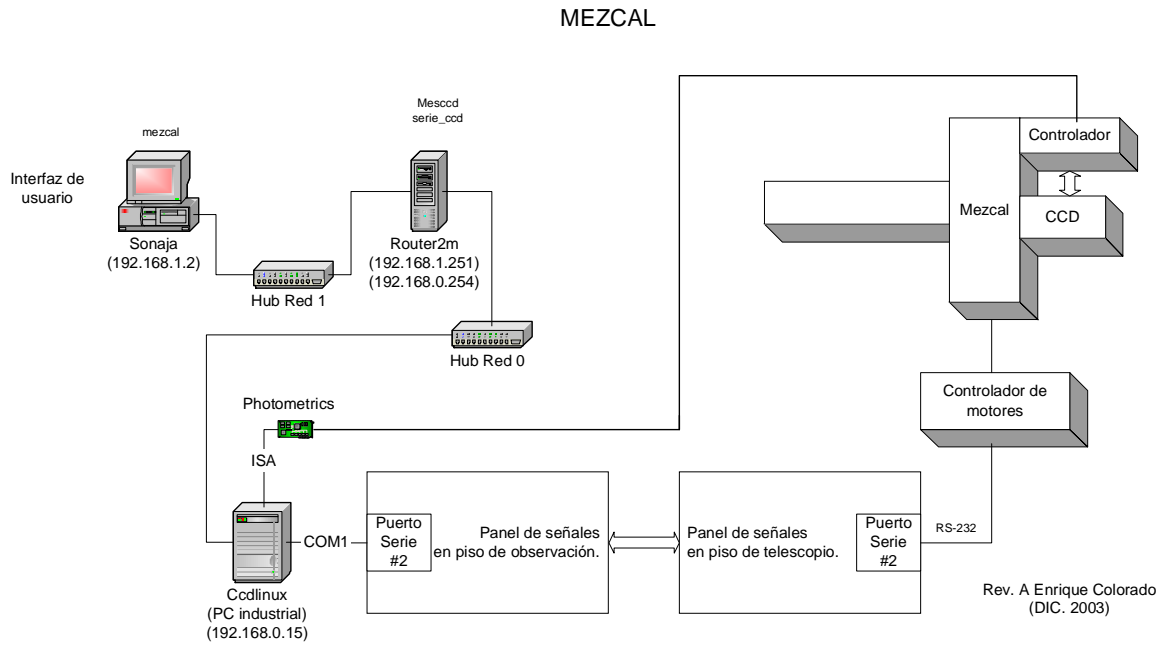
MEZCAL

Interfaz de usuario

mezcal

Sonaja
(192.168.1.2)

Hub Red 1

Mesccd
serie_ccd

Router2m
(192.168.1.251)
(192.168.0.254)

Hub Red 0

Photometrics

ISA

Ccdlinux
(PC industrial)
(192.168.0.15)

COM1

Puerto Serie #2

Panel de señales en piso de observación.

Panel de señales en piso de telescopio.

Puerto Serie #2

RS-232

Controlador

CCD

Mezcal

Controlador de motores

Rev. A Enrique Colorado
(DIC. 2003)